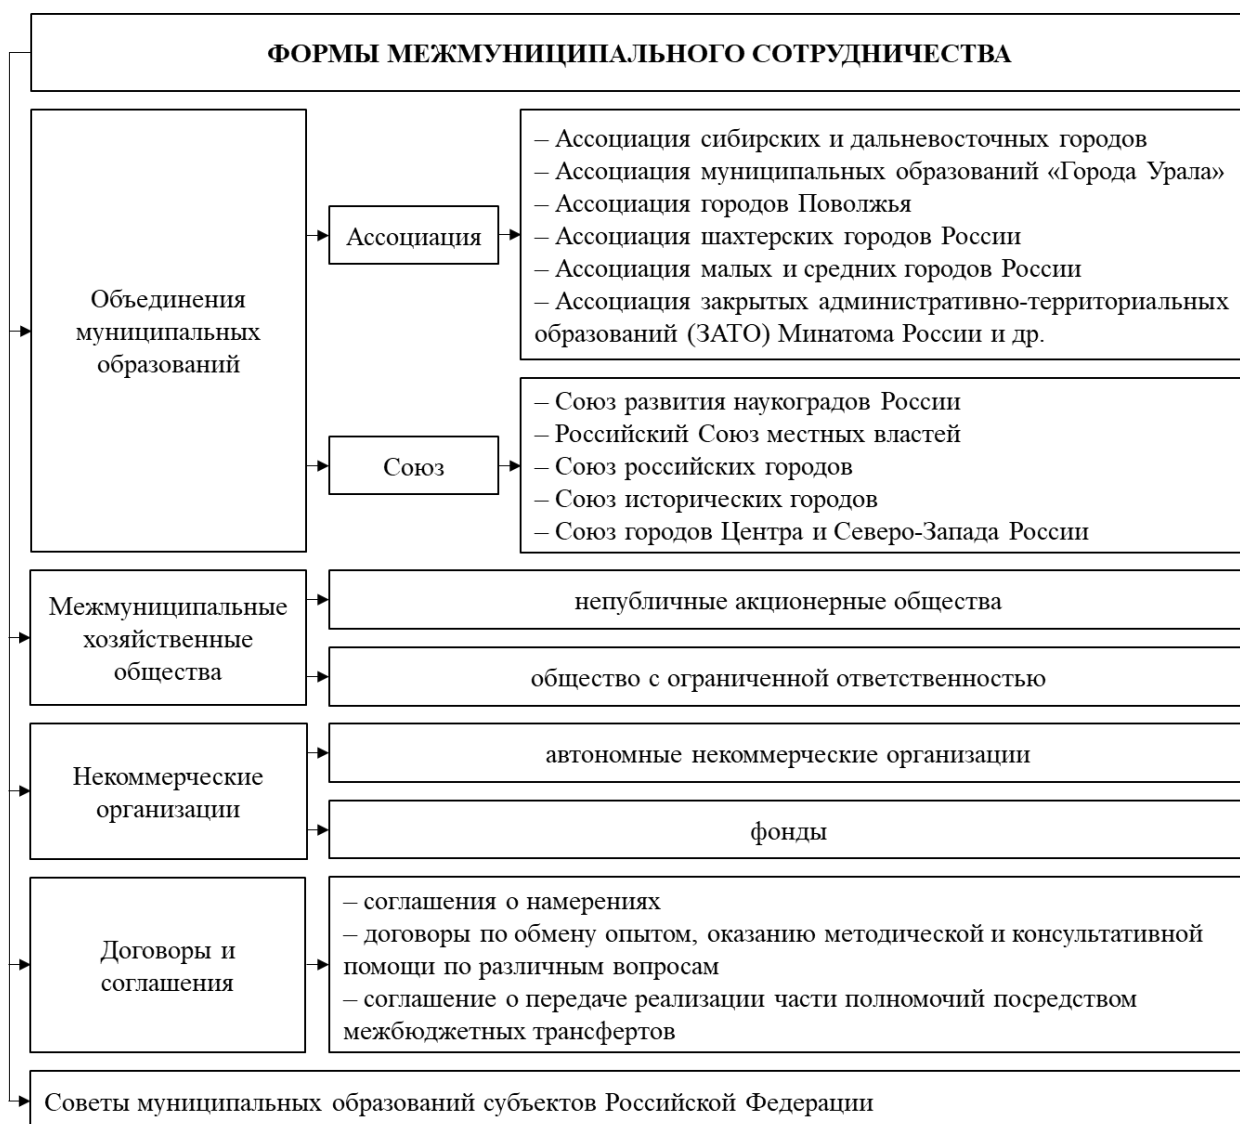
ФОРМЫ МЕЖМУНИЦИПАЛЬНОГО СОТРУДНИЧЕСТВА

Объединения муниципальных образований

Ассоциация

– Ассоциация сибирских и дальневосточных городов
– Ассоциация муниципальных образований «Города Урала»
– Ассоциация городов Поволжья
– Ассоциация шахтерских городов России
– Ассоциация малых и средних городов России
– Ассоциация закрытых административно-территориальных образований (ЗАТО) Минатома России и др.

Союз

– Союз развития наукоградов России
– Российский Союз местных властей
– Союз российских городов
– Союз исторических городов
– Союз городов Центра и Северо-Запада России

Межмуниципальные хозяйственные общества

непубличные акционерные общества

общество с ограниченной ответственностью

Некоммерческие организации

автономные некоммерческие организации

фонды

Договоры и соглашения

– соглашения о намерениях
– договоры по обмену опытом, оказанию методической и консультативной помощи по различным вопросам
– соглашение о передаче реализации части полномочий посредством межбюджетных трансфертов

Советы муниципальных образований субъектов Российской Федерации